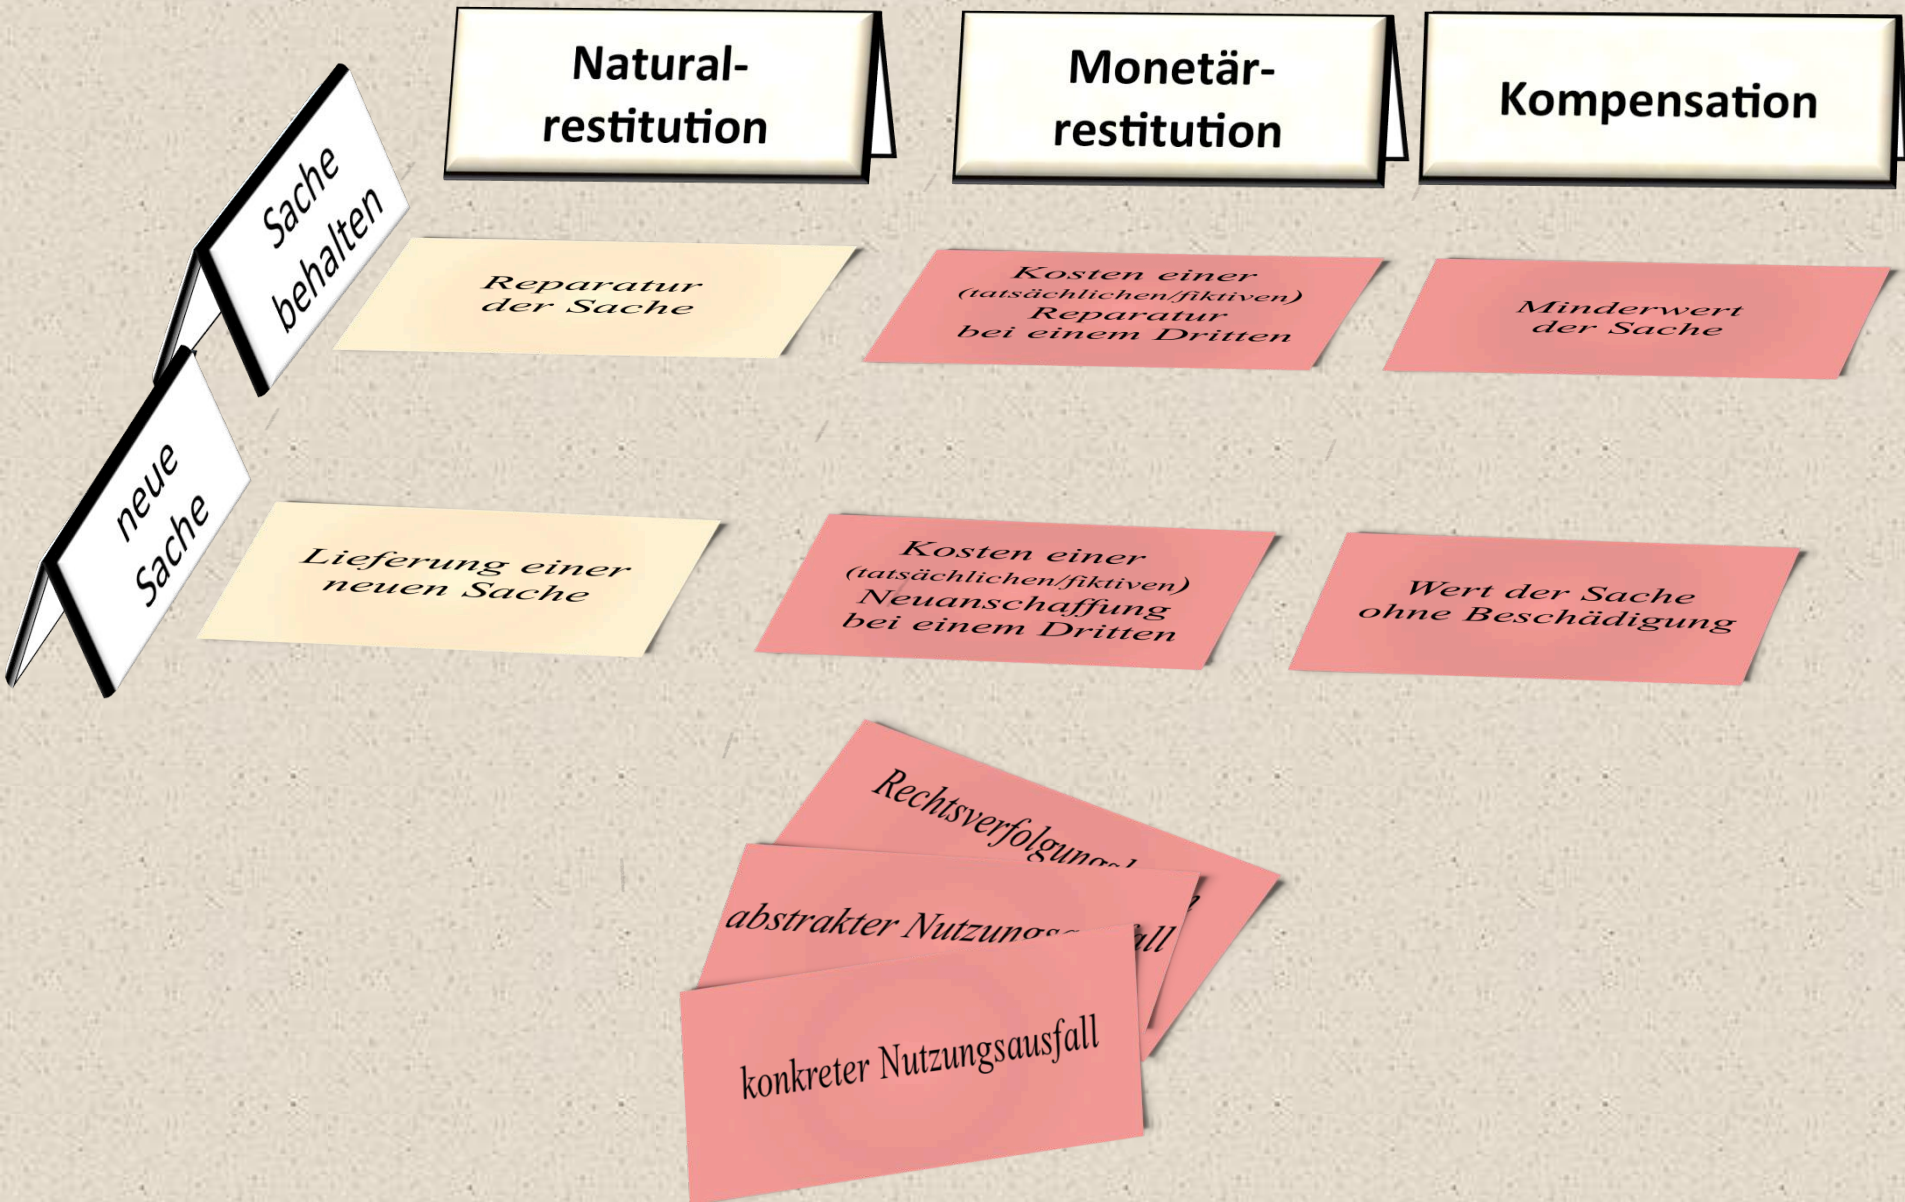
Naturalrestitution

Monetärrestitution

Kompensation

Sache behalten

Reparatur der Sache

Kosten einer (tatsächlichen/fiktiven) Reparatur bei einem Dritten

Minderwert der Sache

neue Sache

Lieferung einer neuen Sache

Kosten einer (tatsächlichen/fiktiven) Neuanschaffung bei einem Dritten

Wert der Sache ohne Beschädigung

Rechtsverfolgung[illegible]

abstrakter Nutzungs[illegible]all

konkreter Nutzungsausfall